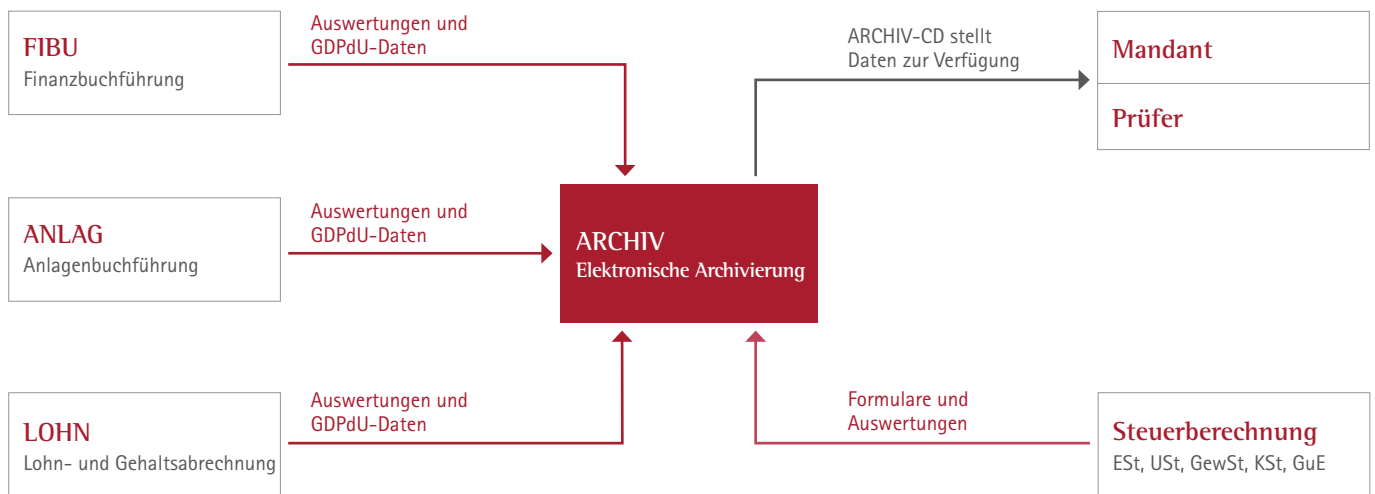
FIBU
Finanzbuchführung

Auswertungen und GDPdU-Daten

ARCHIV-CD stellt Daten zur Verfügung

Mandant

Prüfer

ANLAG
Anlagenbuchführung

Auswertungen und GDPdU-Daten

ARCHIV
Elektronische Archivierung

LOHN
Lohn- und Gehaltsabrechnung

Auswertungen und GDPdU-Daten

Formulare und Auswertungen

Steuerberechnung
ESt, USt, GewSt, KSt, GuE